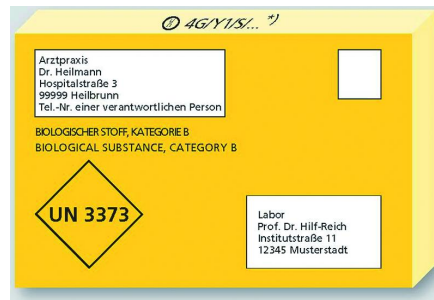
Ⓤ 4G/Y1/S/... *)

Arztpraxis
Dr. Heilmann
Hospitalstraße 3
99999 Heilbrunn
Tel.-Nr. einer verantwortlichen Person

BIOLOGISCHER STOFF, KATEGORIE B
BIOLOGICAL SUBSTANCE, CATEGORY B

UN 3373

Labor
Prof. Dr. Hilf-Reich
Institutstraße 11
12345 Musterstadt